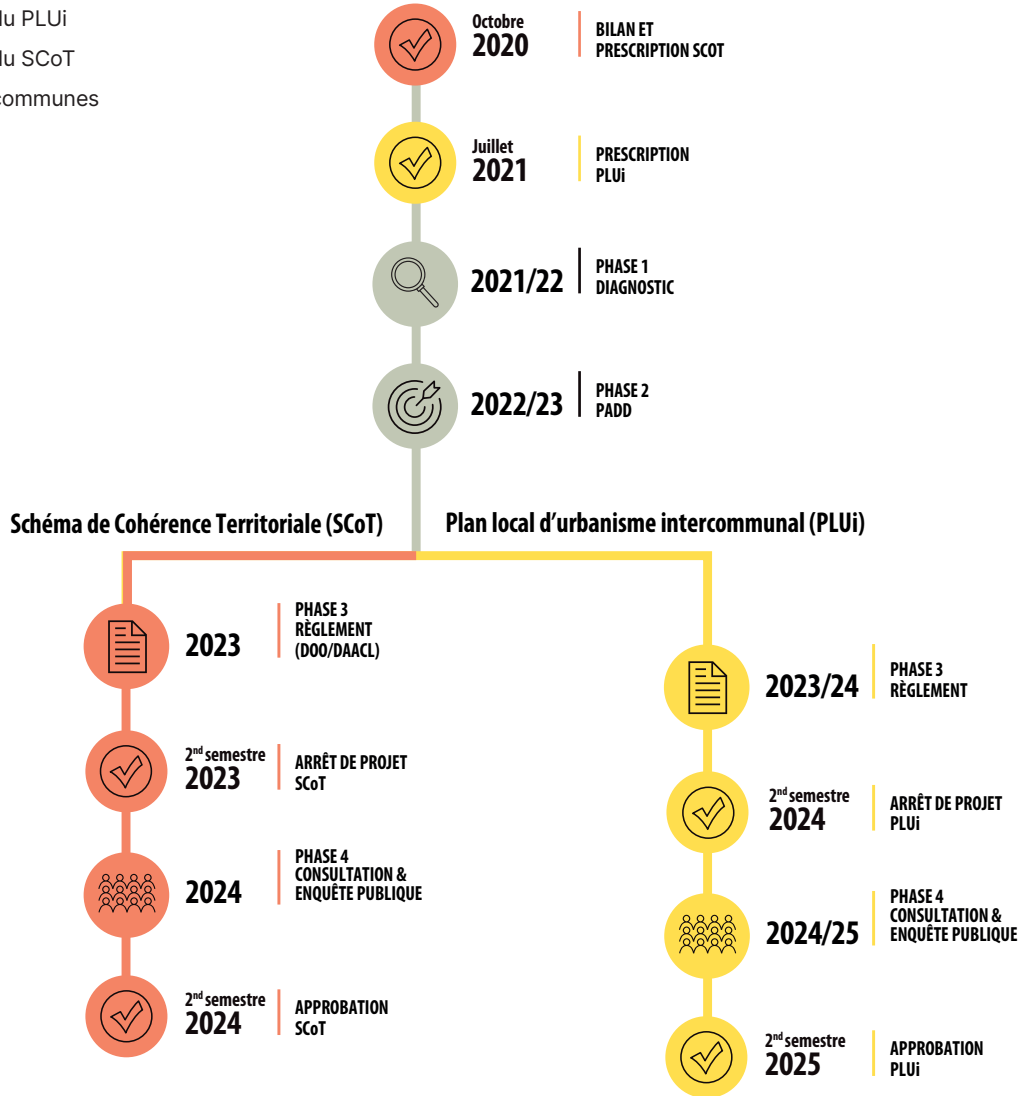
lu PLUi
lu SCoT
communes

Octobre
2020
BILAN ET PRESCRIPTION SCOT

Juillet
2021
PRESCRIPTION PLUi

2021/22
PHASE 1 DIAGNOSTIC

2022/23
PHASE 2 PADD

Schéma de Cohérence Territoriale (SCoT)

2023
PHASE 3 RÈGLEMENT (DOO/DAACL)

2$^{nd}$ semestre
2023
ARRÊT DE PROJET SCoT

2024
PHASE 4 CONSULTATION & ENQUÊTE PUBLIQUE

2$^{nd}$ semestre
2024
APPROBATION SCoT

Plan local d'urbanisme intercommunal (PLUi)

2023/24
PHASE 3 RÈGLEMENT

2$^{nd}$ semestre
2024
ARRÊT DE PROJET PLUi

2024/25
PHASE 4 CONSULTATION & ENQUÊTE PUBLIQUE

2$^{nd}$ semestre
2025
APPROBATION PLUi